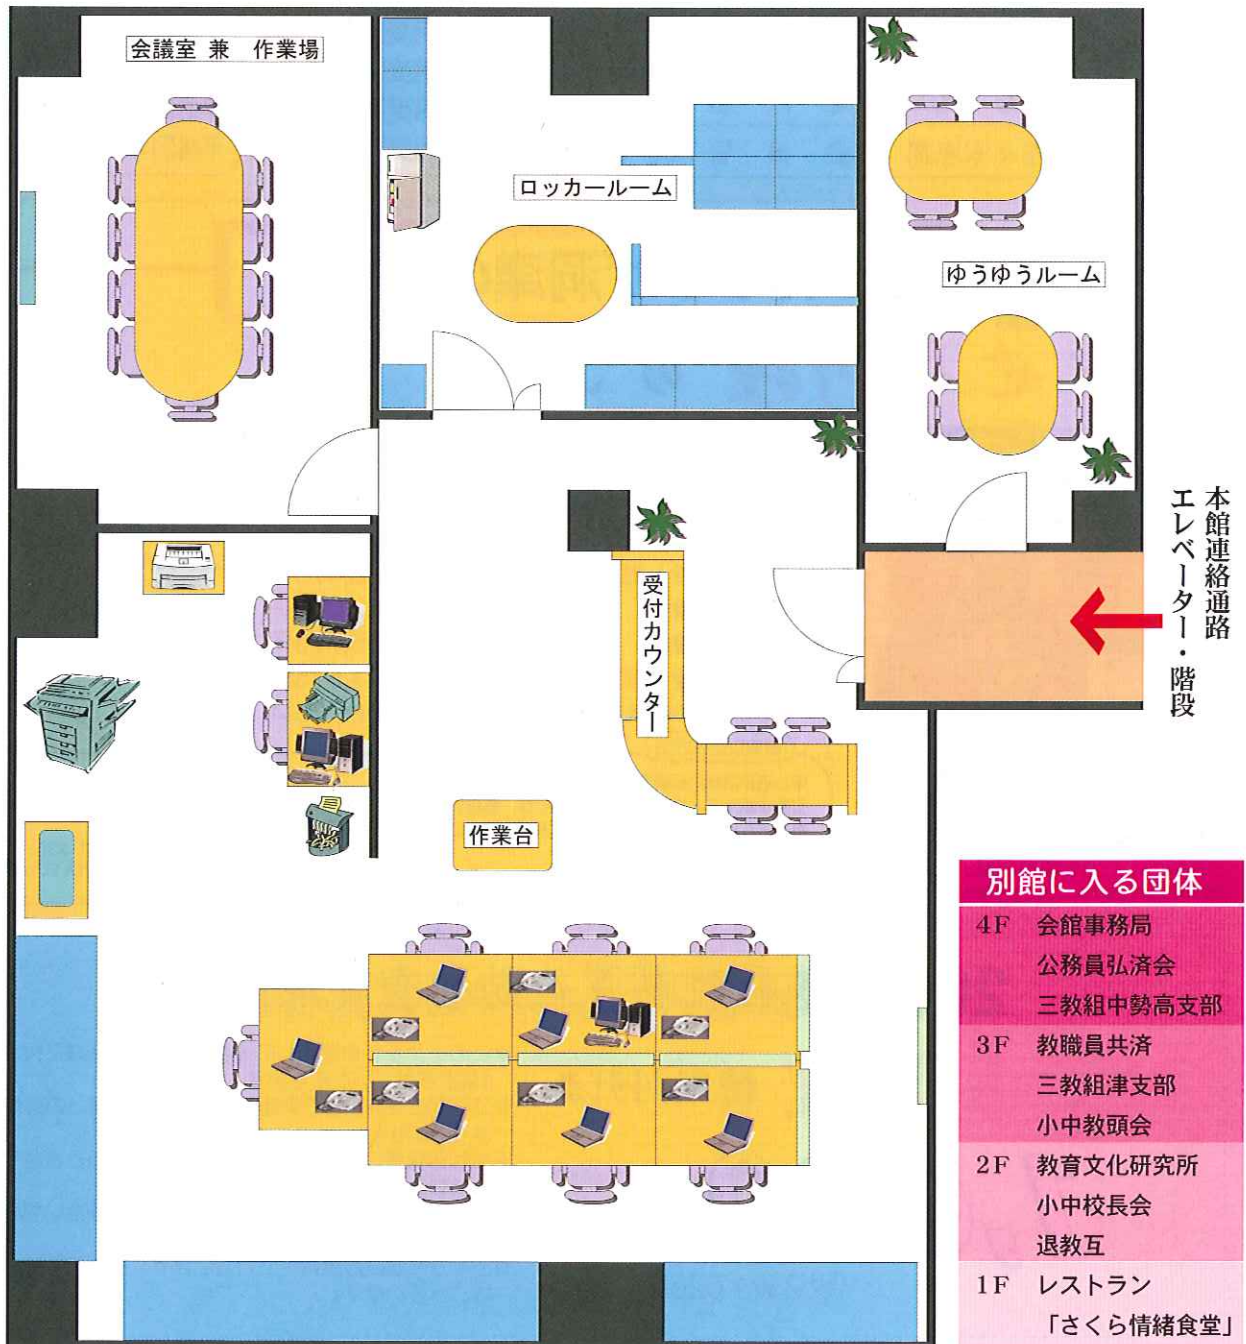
会議室 兼 作業場

ロッカールーム

ゆうゆうルーム

本館連絡通路

エレベーター・階段

受付カウンター

作業台

別館に入る団体

4F 会館事務局
公務員弘済会
三教組中勢高支部

3F 教職員共済
三教組津支部
小中教頭会

2F 教育文化研究所
小中校長会
退教互

1F レストラン
「さくら情緒食堂」